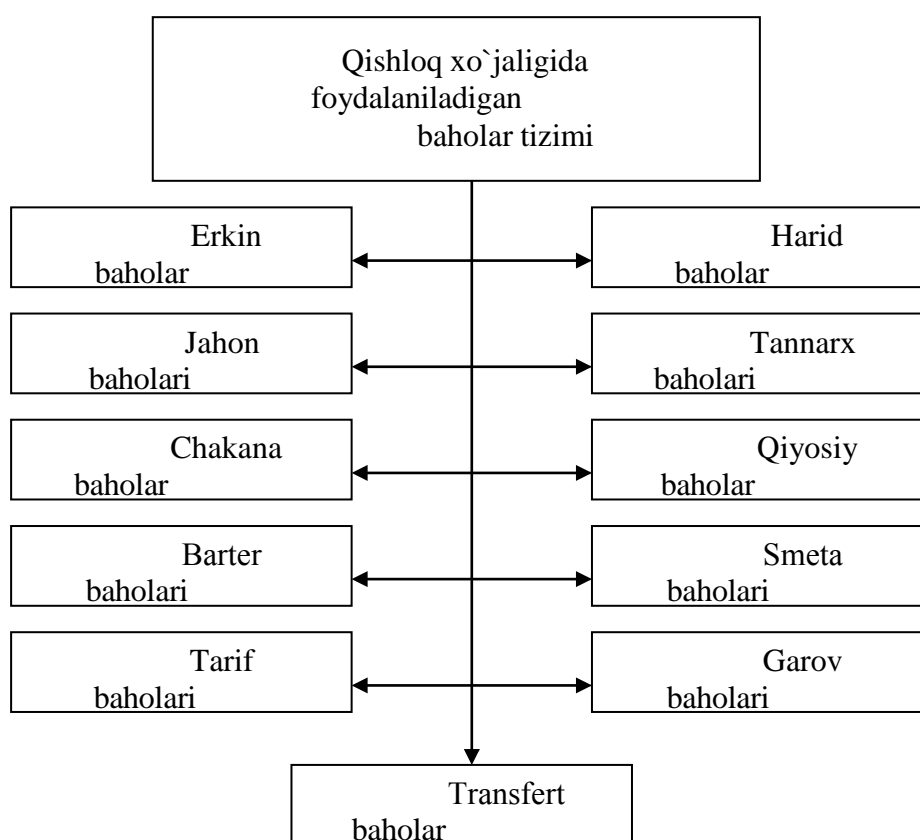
Qishloq xo`jaligida foydalaniladigan baholar tizimi

Erkin baholar

Harid baholar

Jahon baholari

Tannarx baholari

Chakana baholar

Qiyosiy baholar

Barter baholari

Smeta baholari

Tarif baholari

Garov baholari

Transfert baholar